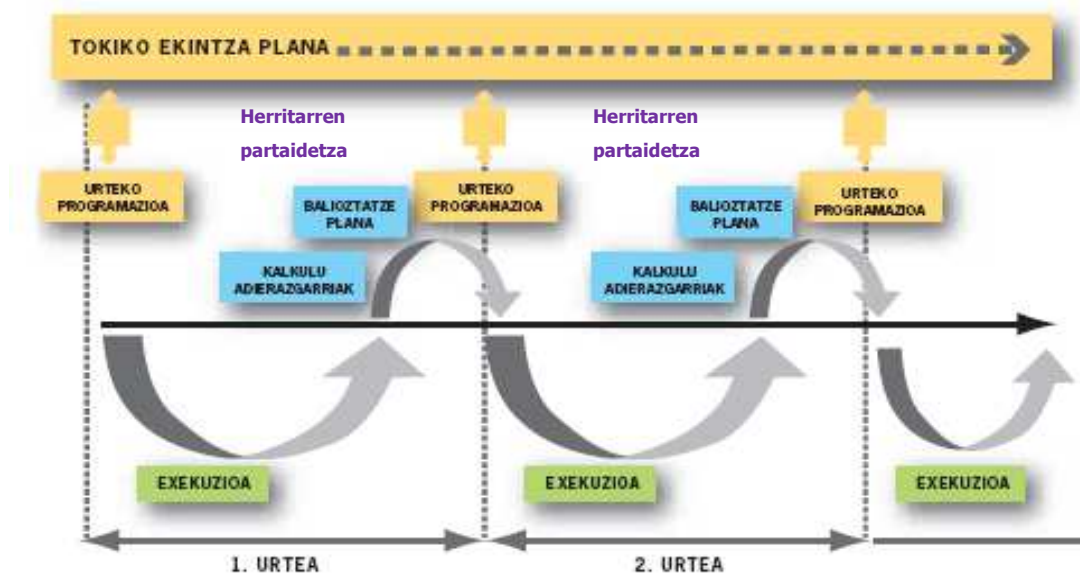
TOKIKO EKINTZA PLANA

Herritarren partaidetza

Herritarren partaidetza

URTEKO PROGRAMAZIOA

BALIOZTATZE PLANA

URTEKO PROGRAMAZIOA

BALIOZTATZE PLANA

URTEKO PROGRAMAZIOA

KALKULU ADIERAZGARRIAK

KALKULU ADIERAZGARRIAK

EXEKUZIOA

EXEKUZIOA

EXEKUZIOA

1. URTEA

2. URTEA